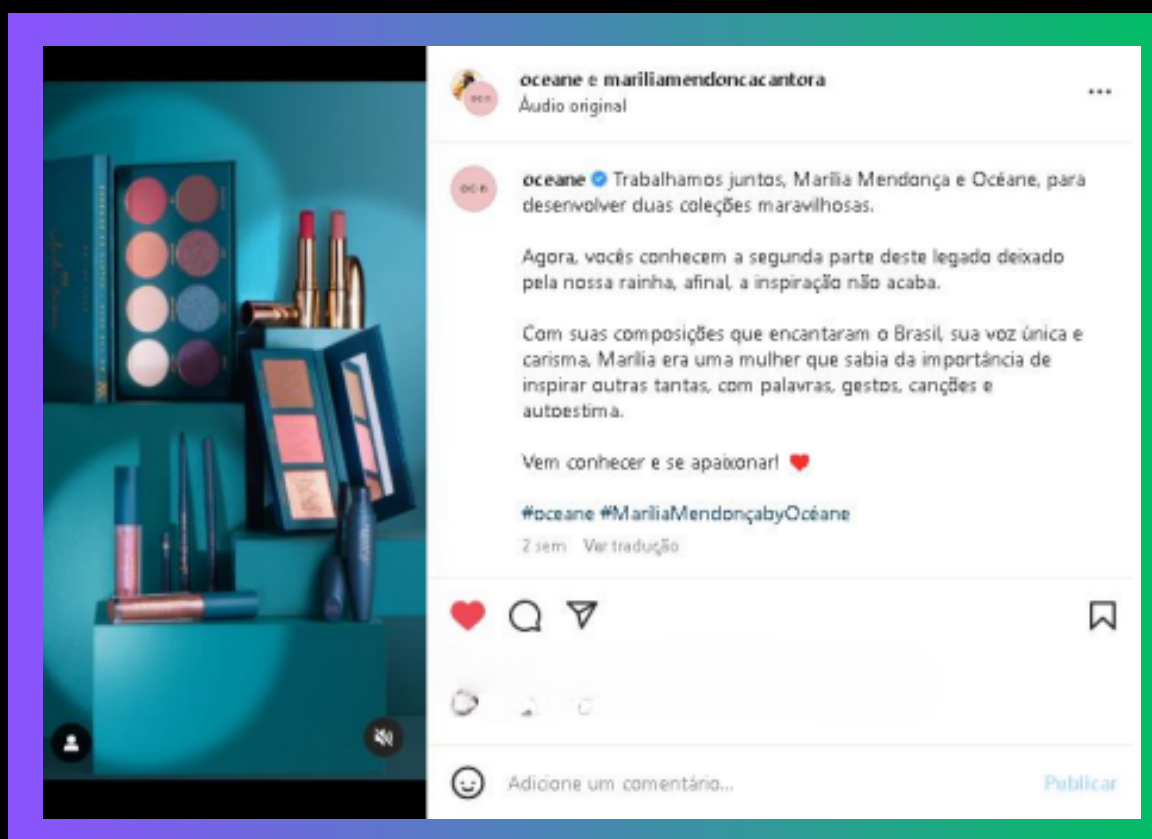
oceane e mariliamendoncacantora
Áudio original

oceane Trabalhamos juntos, Marília Mendonça e Océane, para desenvolver duas coleções maravilhosas.

Agora, vocês conhecem a segunda parte deste legado deixado pela nossa rainha, afinal, a inspiração não acaba.

Com suas composições que encantaram o Brasil, sua voz única e carisma, Marília era uma mulher que sabia da importância de inspirar outras tantas, com palavras, gestos, canções e autoestima.

Vem conhecer e se apaixonar! ❤️

#oceane #MariliaMendonçabyOcéane

2 sem Ver tradução

Adicione um comentário...

Publicar